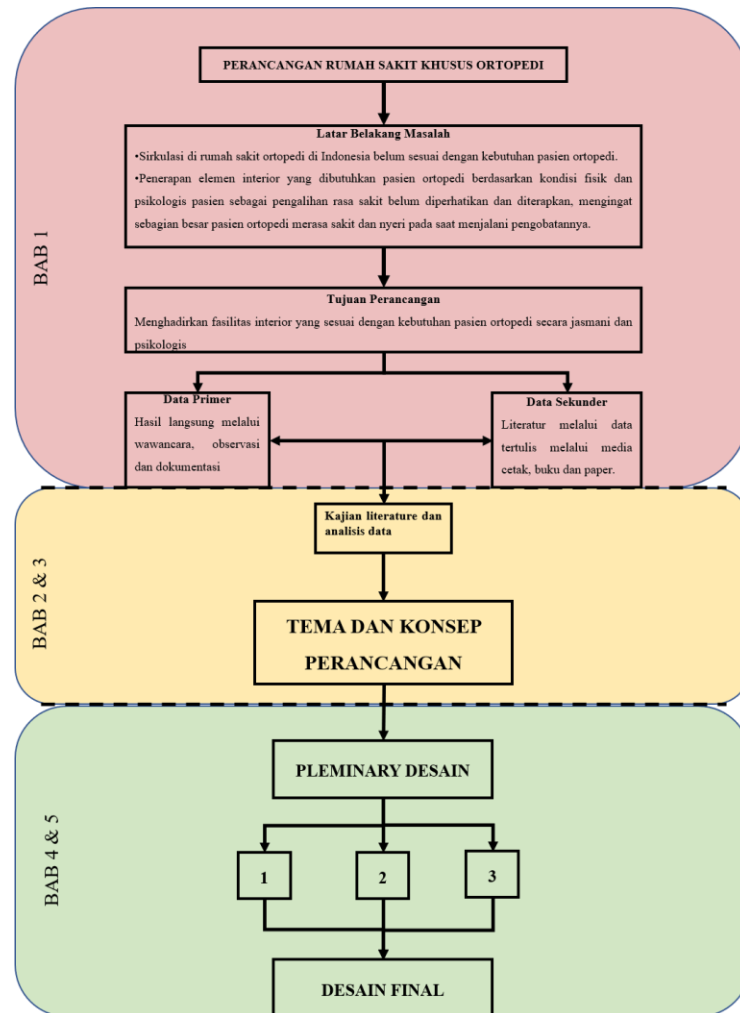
BAB 1

PERANCANGAN RUMAH SAKIT KHUSUS ORTOPEDI

Latar Belakang Masalah

•Sirkulasi di rumah sakit ortopedi di Indonesia belum sesuai dengan kebutuhan pasien ortopedi.

•Penerapan elemen interior yang dibutuhkan pasien ortopedi berdasarkan kondisi fisik dan psikologis pasien sebagai pengalihan rasa sakit belum diperhatikan dan diterapkan, mengingat sebagian besar pasien ortopedi merasa sakit dan nyeri pada saat menjalani pengobatannya.

Tujuan Perancangan

Menghadirkan fasilitas interior yang sesuai dengan kebutuhan pasien ortopedi secara jasmani dan psikologis

Data Primer

Hasil langsung melalui wawancara, observasi dan dokumentasi

Data Sekunder

Literatur melalui data tertulis melalui media cetak, buku dan paper.

BAB 2 & 3

Kajian literature dan analisis data

TEMA DAN KONSEP PERANCANGAN

BAB 4 & 5

PLEMINARY DESAIN

1

2

3

DESAIN FINAL